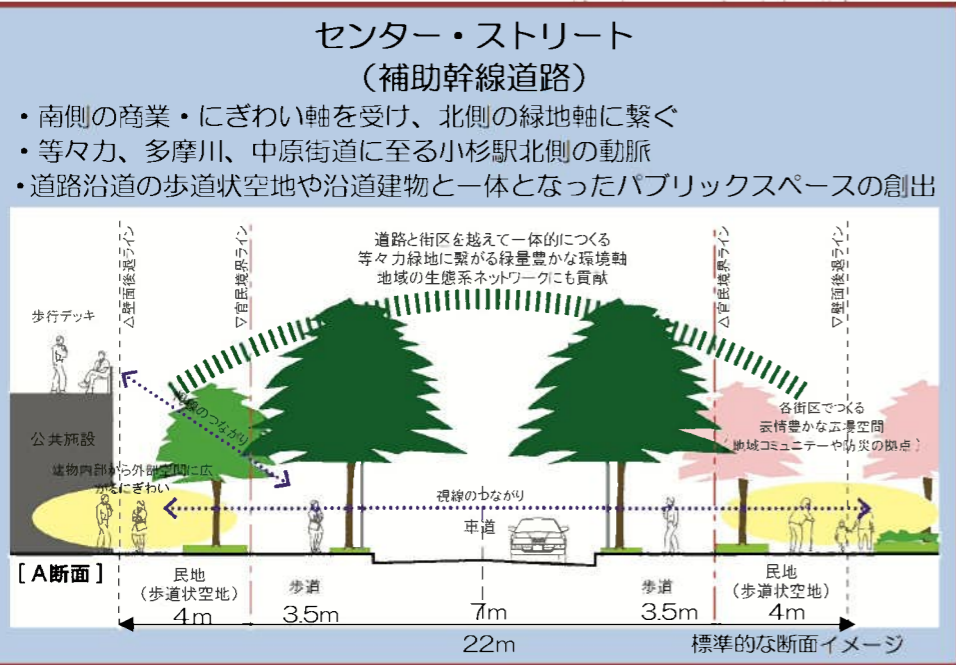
センター・ストリート
（補助幹線道路）

・南側の商業・にぎわい軸を受け、北側の緑地軸に繋ぐ
・等々力、多摩川、中原街道に至る小杉駅北側の動脈
・道路沿道の歩道状空地や沿道建物と一体となったパブリックスペースの創出

△壁面後退ライン

▽官民境界ライン

道路と街区を越えて一体的につくる
等々力緑地に繋がる緑量豊かな環境軸
地域の生態系ネットワークにも貢献

△官民境界ライン

▽壁面後退ライン

歩行デッキ

視線のつながり

公共施設

建物内部から外部空間に広がるにぎわい

各街区でつくる
表情豊かな広場空間
（地域コミュニテーや防災の拠点）

視線のつながり

車道

［A断面］

民地
（歩道状空地）
4m

歩道
3.5m

7m

歩道
3.5m

民地
（歩道状空地）
4m

22m

標準的な断面イメージ